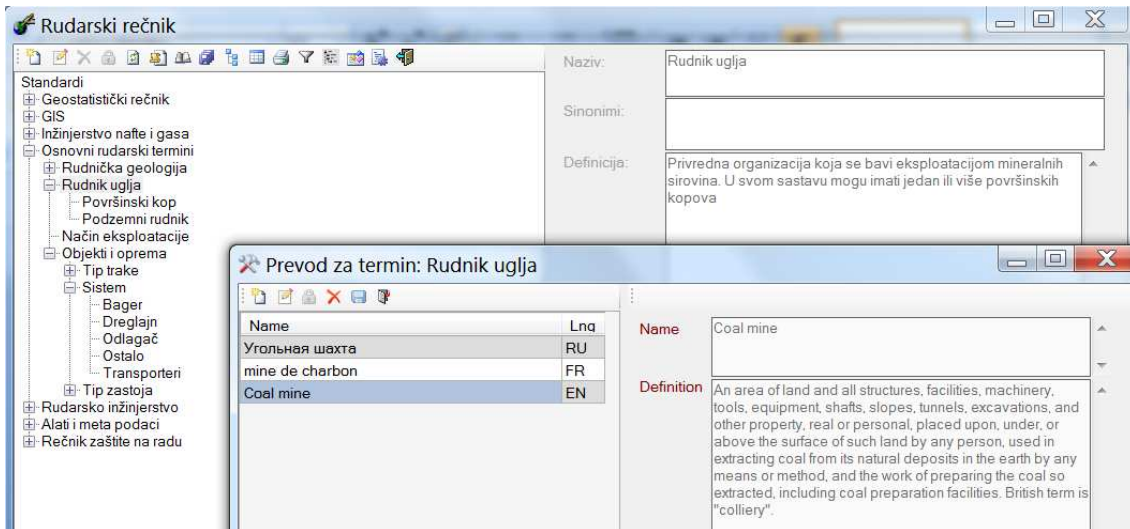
Rudarski rečnik

Standardi
Geostatistički rečnik
GIS
Inžinjerstvo nafte i gasa
Osnovni rudarski termini
Rudnička geologija
Rudnik uglja
Površinski kop
Podzemni rudnik
Način eksploatacije
Objekti i oprema
Tip trake
Sistem
Bager
Dreglajn
Odlagač
Ostalo
Transporteri
Tip zastoja
Rudarsko inžinjerstvo
Alati i meta podaci
Rečnik zaštite na radu

Naziv: Rudnik uglja
Sinonimi:
Definicija: Privredna organizacija koja se bavi eksploatacijom mineralnih sirovina. U svom sastavu mogu imati jedan ili više površinskih kopova

Prevod za termin: Rudnik uglja

| Name | Lng |
|---|---|
| Угольная шахта | RU |
| mine de charbon | FR |
| Coal mine | EN |

Name: Coal mine
Definition: An area of land and all structures, facilities, machinery, tools, equipment, shafts, slopes, tunnels, excavations, and other property, real or personal, placed upon, under, or above the surface of such land by any person, used in extracting coal from its natural deposits in the earth by any means or method, and the work of preparing the coal so extracted, including coal preparation facilities. British term is "colliery".